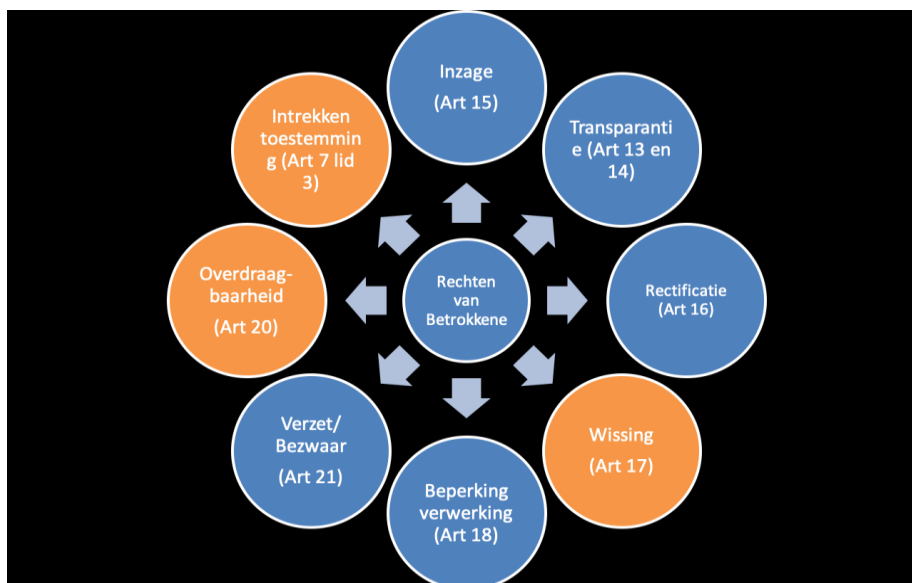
Rechten van Betrokkene

Inzage
(Art 15)

Transparantie (Art 13 en 14)

Rectificatie
(Art 16)

Wissing
(Art 17)

Beperking verwerking
(Art 18)

Verzet/
Bezwaar
(Art 21)

Overdraagbaarheid
(Art 20)

Intrekken toestemming (Art 7 lid 3)